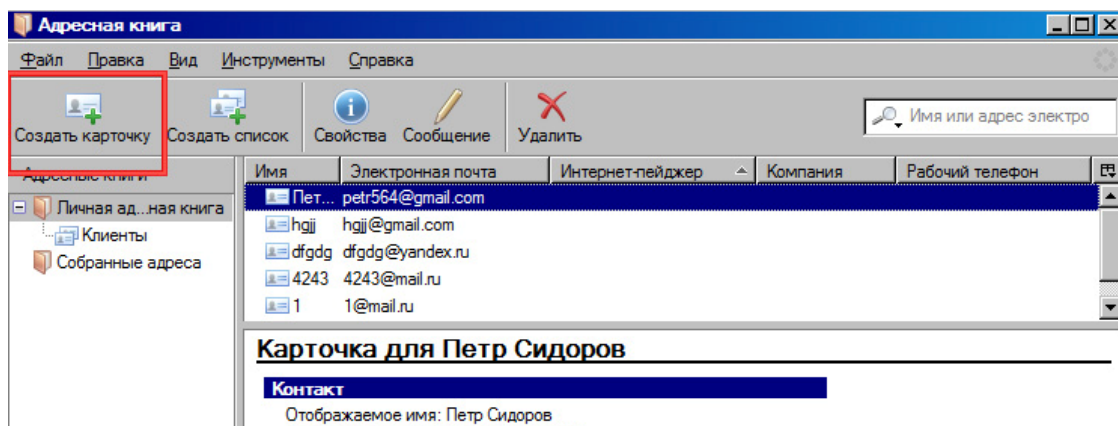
Адресная книга

Файл Правка Вид Инструменты Справка

Создать карточку Создать список Свойства Сообщение Удалить

Имя или адрес электро

Адресные книги

Личная ад...ная книга
Клиенты
Собранные адреса

| Имя | Электронная почта | Интернет-пейджер | Компания | Рабочий телефон |
|---|---|---|---|---|
| Пет... | petr564@gmail.com | | | |
| hgjj | hgjj@gmail.com | | | |
| dfgdg | dfgdg@yandex.ru | | | |
| 4243 | 4243@mail.ru | | | |
| 1 | 1@mail.ru | | | |

Карточка для Петр Сидоров

Контакт

Отображаемое имя: Петр Сидоров